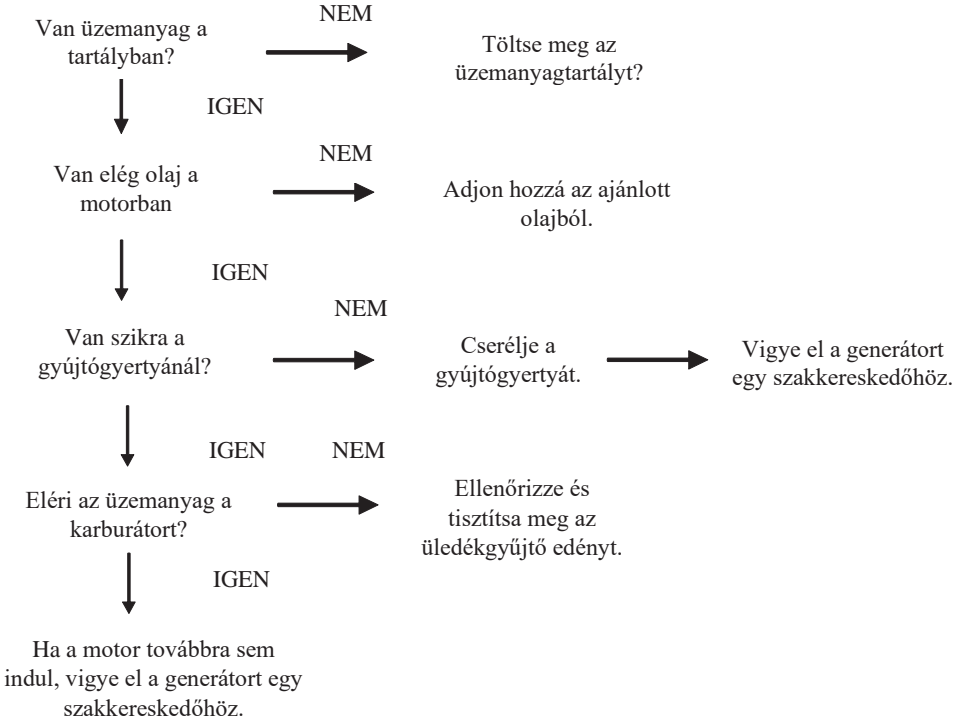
Van üzemanyag a tartályban?

NEM

Töltse meg az üzemanyagtartályt?

IGEN

Van elég olaj a motorban

NEM

Adjon hozzá az ajánlott olajból.

IGEN

Van szikra a gyújtógyertyánál?

NEM

Cserélje a gyújtógyertyát.

Vigye el a generátort egy szakkereskedőhöz.

IGEN

NEM

Eléri az üzemanyag a karburátort?

Ellenőrizze és tisztítsa meg az üledékgyűjtő edényt.

IGEN

Ha a motor továbbra sem indul, vigye el a generátort egy szakkereskedőhöz.